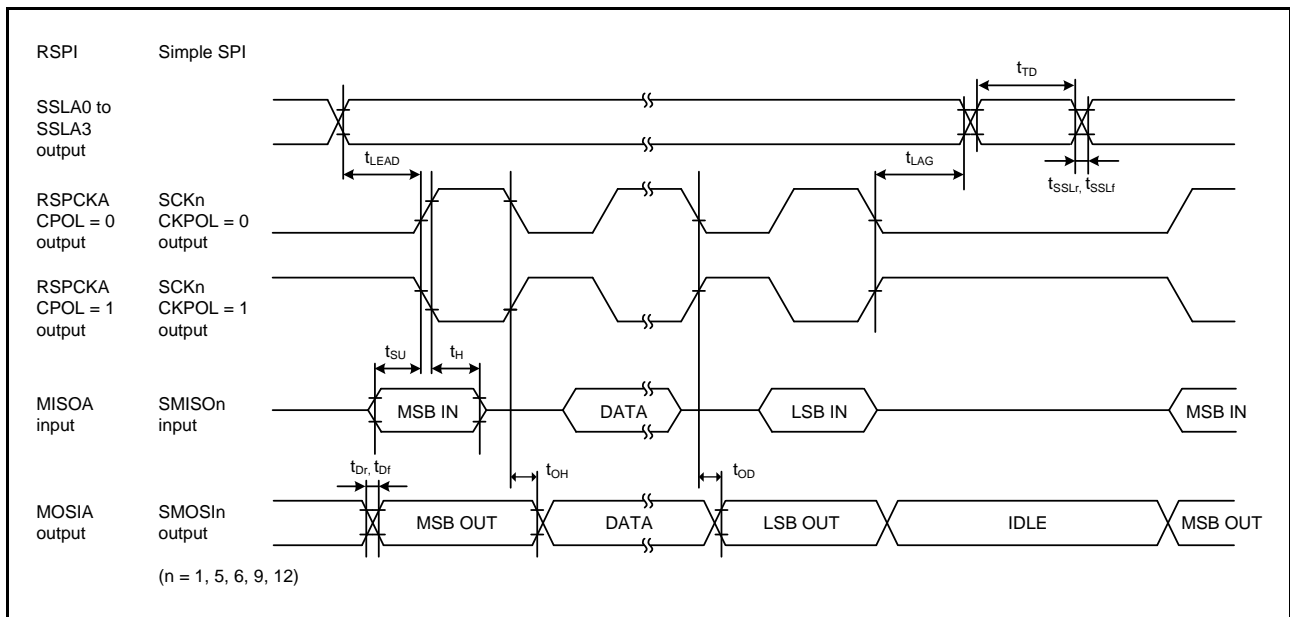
RSPI Simple SPI

$t_{TD}$

SSLA0 to SSLA3 output

$t_{LEAD}$

$t_{LAG}$

$t_{SSLr}$, $t_{SSLf}$

RSPCKA CPOL = 0 output

SCKn CKPOL = 0 output

RSPCKA CPOL = 1 output

SCKn CKPOL = 1 output

$t_{SU}$

$t_{H}$

MISOA input

SMISOn input

MSB IN

DATA

LSB IN

MSB IN

$t_{Dr}$, $t_{Df}$

$t_{OH}$

$t_{OD}$

MOSIA output

SMOSIn output

MSB OUT

DATA

LSB OUT

IDLE

MSB OUT

(n = 1, 5, 6, 9, 12)